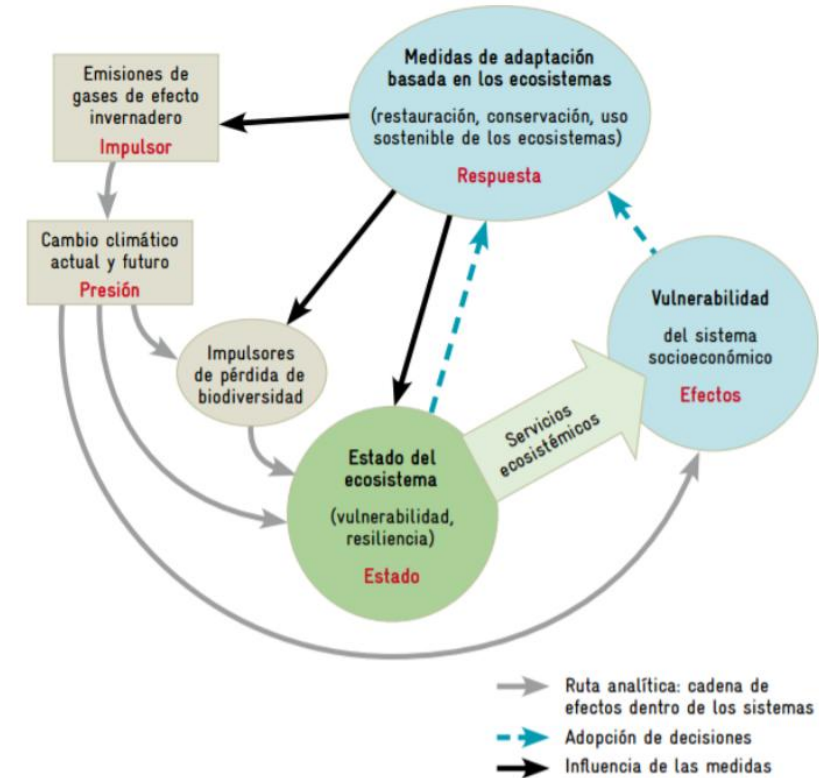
Medidas de adaptación basada en los ecosistemas

(restauración, conservación, uso sostenible de los ecosistemas)

Respuesta

Emisiones de gases de efecto invernadero

Impulsor

Cambio climático actual y futuro

Presión

Impulsores de pérdida de biodiversidad

Vulnerabilidad

del sistema socioeconómico

Efectos

Servicios ecosistémicos

Estado del ecosistema

(vulnerabilidad, resiliencia)

Estado

Ruta analítica: cadena de efectos dentro de los sistemas

Adopción de decisiones

Influencia de las medidas